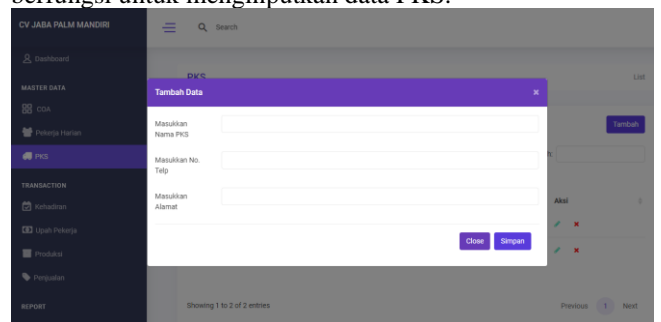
berfungsi untuk menginputkan data PKS.

CV JABA PALM MANDIRI

Search

Dashboard

MASTER DATA

CDA

Pekerja Harian

PKS

TRANSACTION

Kehadiran

Upah Pekerja

Produksi

Penjualan

REPORT

PKS

List

Tambah

h:

Aksi

Showing 1 to 2 of 2 entries

Previous 1 Next

Tambah Data

×

Masukkan Nama PKS

Masukkan No. Telp

Masukkan Alamat

Close Simpan